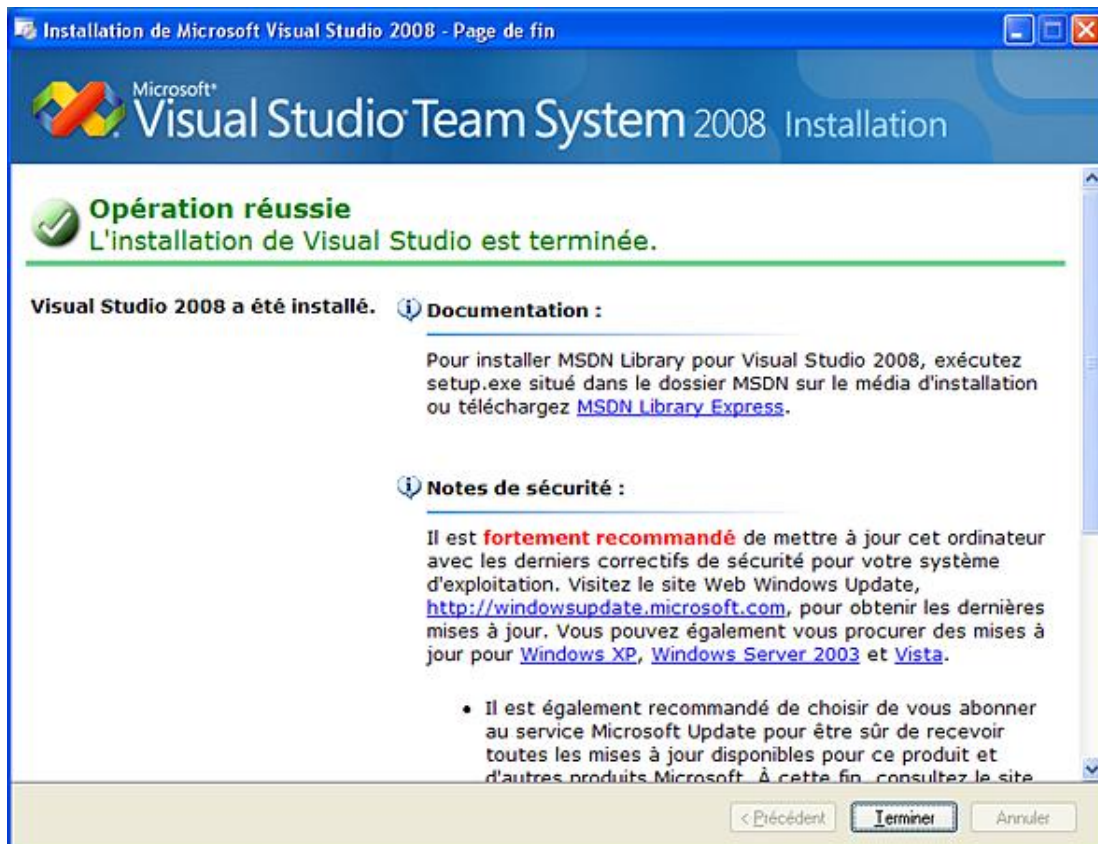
Installation de Microsoft Visual Studio 2008 - Page de fin

Microsoft® Visual Studio Team System 2008 Installation

Opération réussie
L'installation de Visual Studio est terminée.

Visual Studio 2008 a été installé.

Documentation :

Pour installer MSDN Library pour Visual Studio 2008, exécutez setup.exe situé dans le dossier MSDN sur le média d'installation ou téléchargez MSDN Library Express.

Notes de sécurité :

Il est fortement recommandé de mettre à jour cet ordinateur avec les derniers correctifs de sécurité pour votre système d'exploitation. Visitez le site Web Windows Update, http://windowsupdate.microsoft.com, pour obtenir les dernières mises à jour. Vous pouvez également vous procurer des mises à jour pour Windows XP, Windows Server 2003 et Vista.

• Il est également recommandé de choisir de vous abonner au service Microsoft Update pour être sûr de recevoir toutes les mises à jour disponibles pour ce produit et d'autres produits Microsoft. À cette fin, consultez le site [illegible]

< Précédent Terminer Annuler